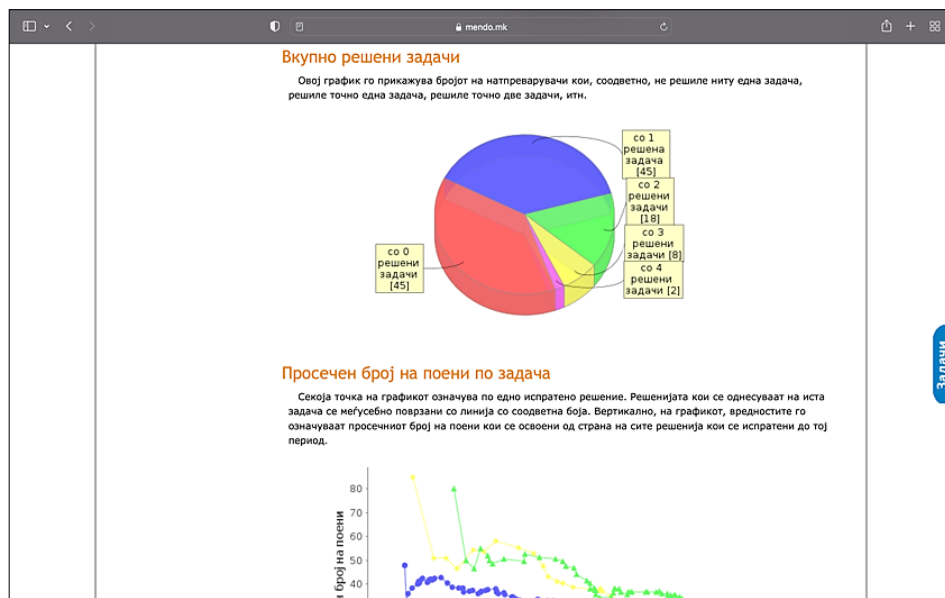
mendo.mk

Вкупно решени задачи

Овој график го прикажува бројот на натпреварувачи кои, соодветно, не решиле ниту една задача, решиле точно една задача, решиле точно две задачи, итн.

со 1 решена задача [45]

со 2 решени задачи [18]

со 3 решени задачи [8]

со 4 решени задачи [2]

со 0 решени задачи [45]

Просечен број на поени по задача

Секоја точка на графикот означува по едно испратено решение. Решенијата кои се однесуваат на иста задача се меѓусебно поврзани со линија со соодветна боја. Вертикално, на графикот, вредностите го означуваат просечниот број на поени кои се освоени од страна на сите решенија кои се испратени до тој период.

80
70
60
50
40

број на поени

Задачи